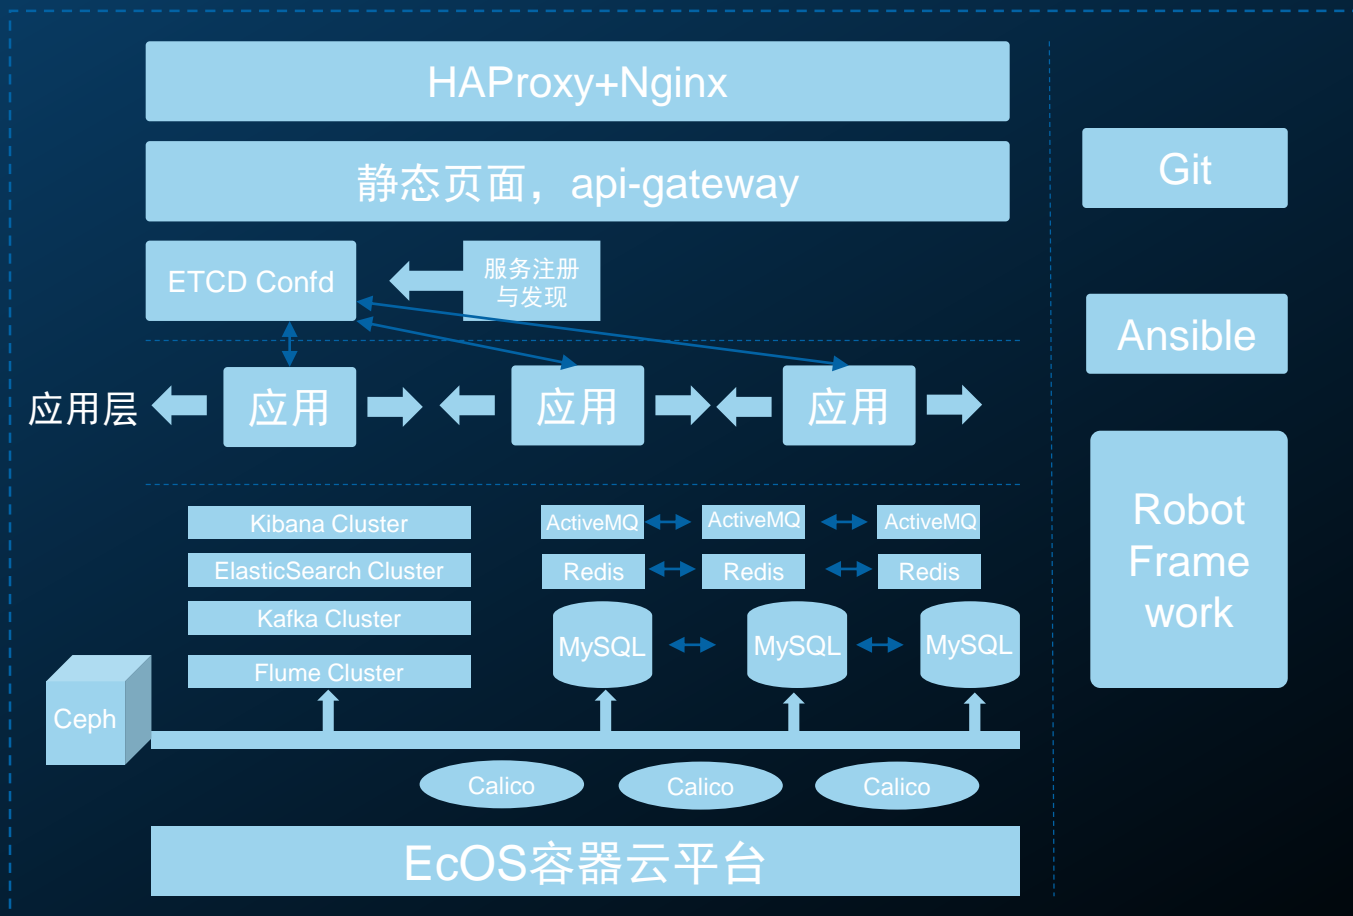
HAProxy+Nginx

静态页面，api-gateway

Git

ETCD Confd

服务注册与发现

Ansible

应用层

应用

应用

应用

Robot Frame work

Kibana Cluster

ElasticSearch Cluster

Kafka Cluster

Flume Cluster

ActiveMQ

ActiveMQ

ActiveMQ

Redis

Redis

Redis

MySQL

MySQL

MySQL

Ceph

Calico

Calico

Calico

EcOS容器云平台